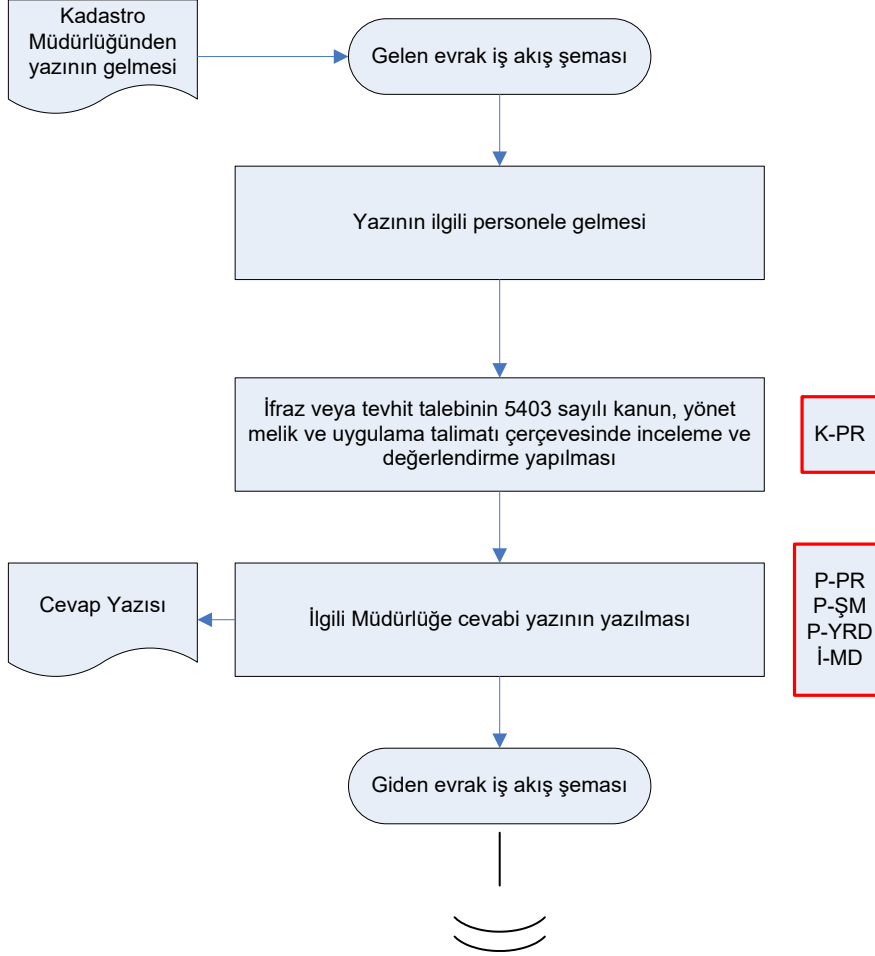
Kadastro Müdürlüğünden yazının gelmesi

Gelen evrak iş akış şeması

Yazının ilgili personele gelmesi

İfraz veya tevhit talebinin 5403 sayılı kanun, yönet melik ve uygulama talimatı çerçevesinde inceleme ve değerlendirme yapılması

K-PR

Cevap Yazısı

İlgili Müdürlüğe cevabi yazının yazılması

P-PR
P-ŞM
P-YRD
İ-MD

Giden evrak iş akış şeması